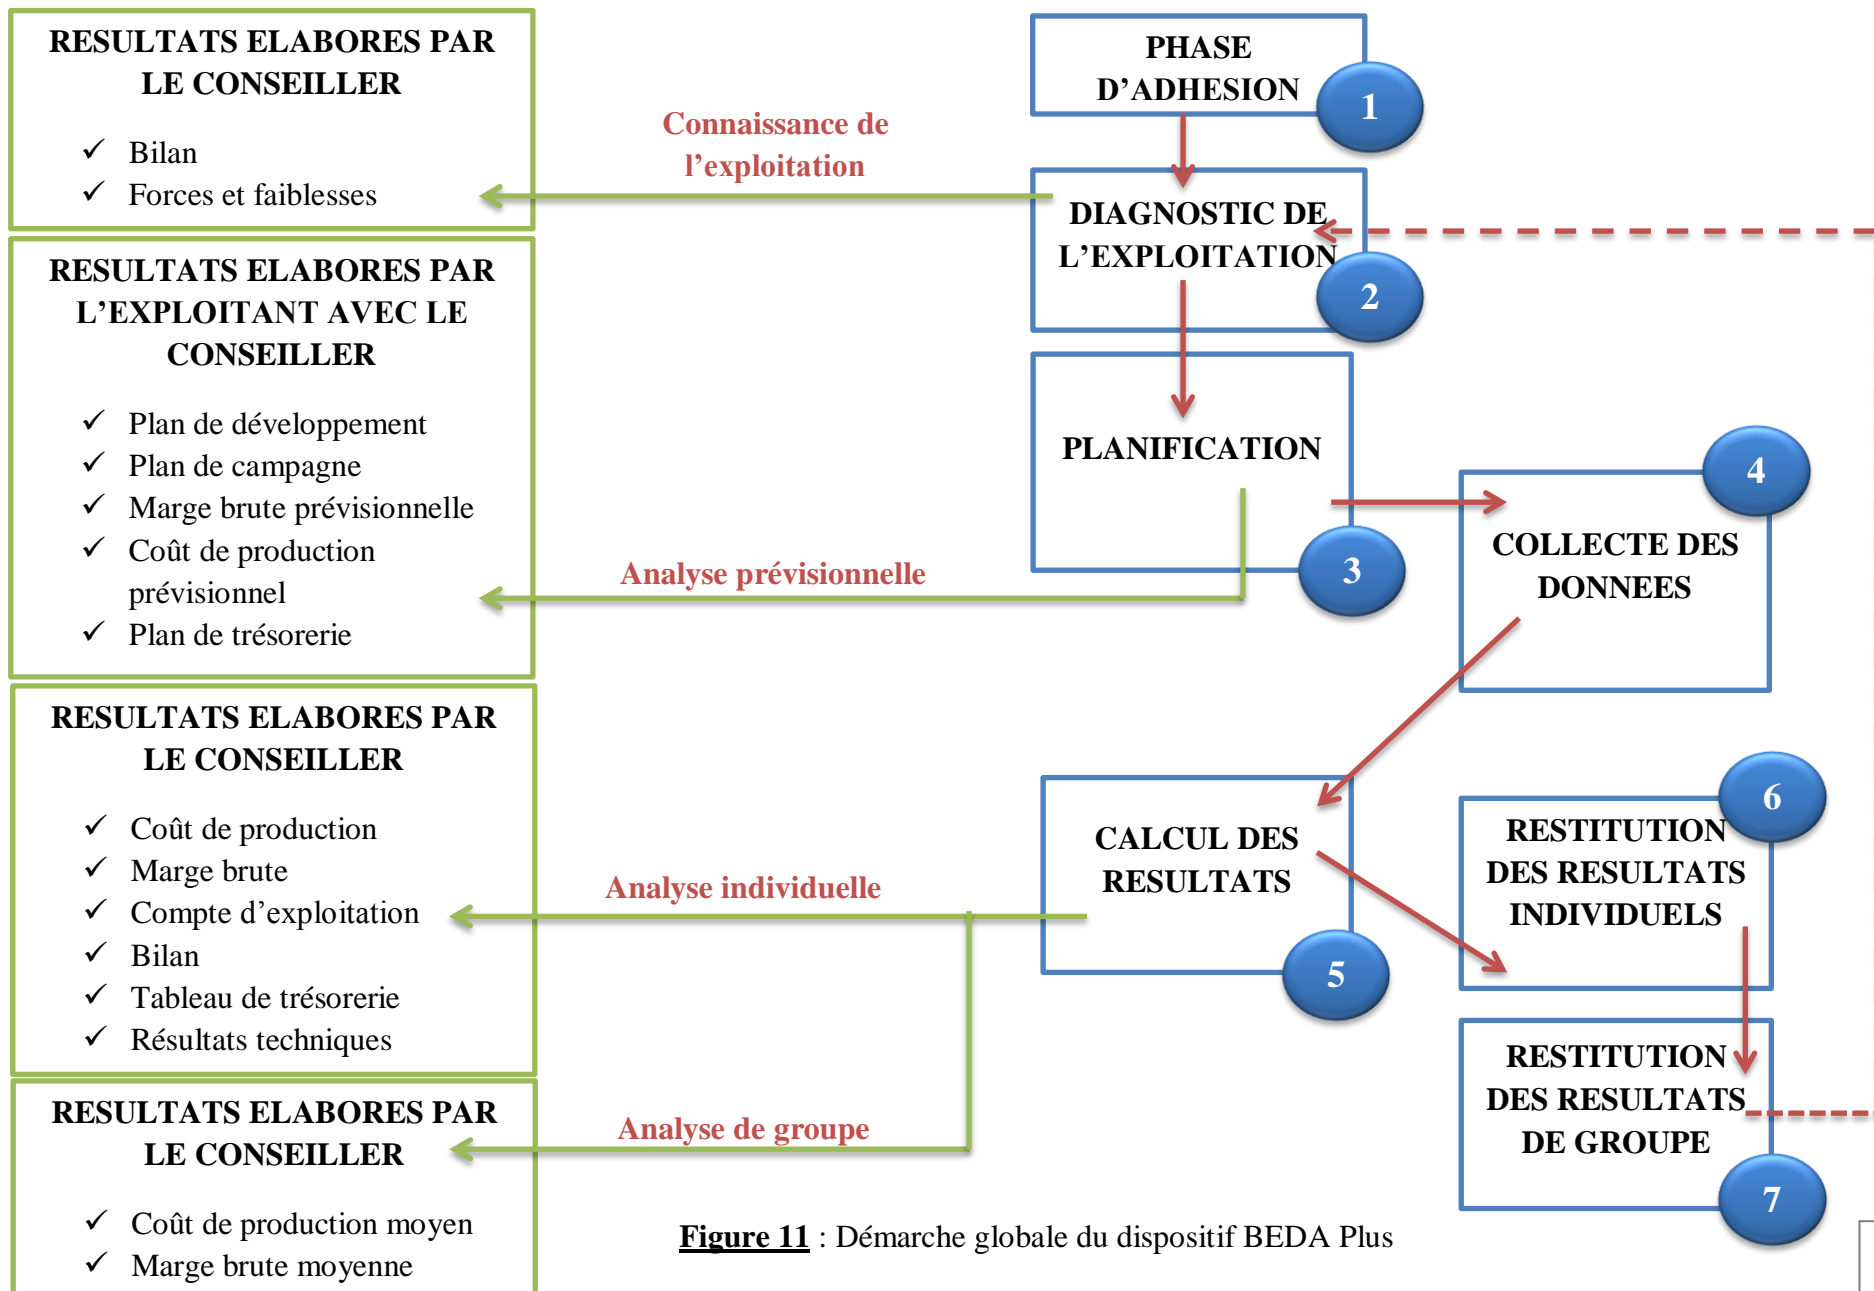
RESULTATS ELABORES PAR LE CONSEILLER

✓ Bilan
✓ Forces et faiblesses

RESULTATS ELABORES PAR L'EXPLOITANT AVEC LE CONSEILLER

✓ Plan de développement
✓ Plan de campagne
✓ Marge brute prévisionnelle
✓ Coût de production prévisionnel
✓ Plan de trésorerie

RESULTATS ELABORES PAR LE CONSEILLER

✓ Coût de production
✓ Marge brute
✓ Compte d'exploitation
✓ Bilan
✓ Tableau de trésorerie
✓ Résultats techniques

RESULTATS ELABORES PAR LE CONSEILLER

✓ Coût de production moyen
✓ Marge brute moyenne

Connaissance de l'exploitation

Analyse prévisionnelle

Analyse individuelle

Analyse de groupe

PHASE D'ADHESION 1

DIAGNOSTIC DE L'EXPLOITATION 2

PLANIFICATION 3

4 COLLECTE DES DONNEES

CALCUL DES RESULTATS 5

RESTITUTION DES RESULTATS INDIVIDUELS 6

RESTITUTION DES RESULTATS DE GROUPE 7

Figure 11 : Démarche globale du dispositif BEDA Plus